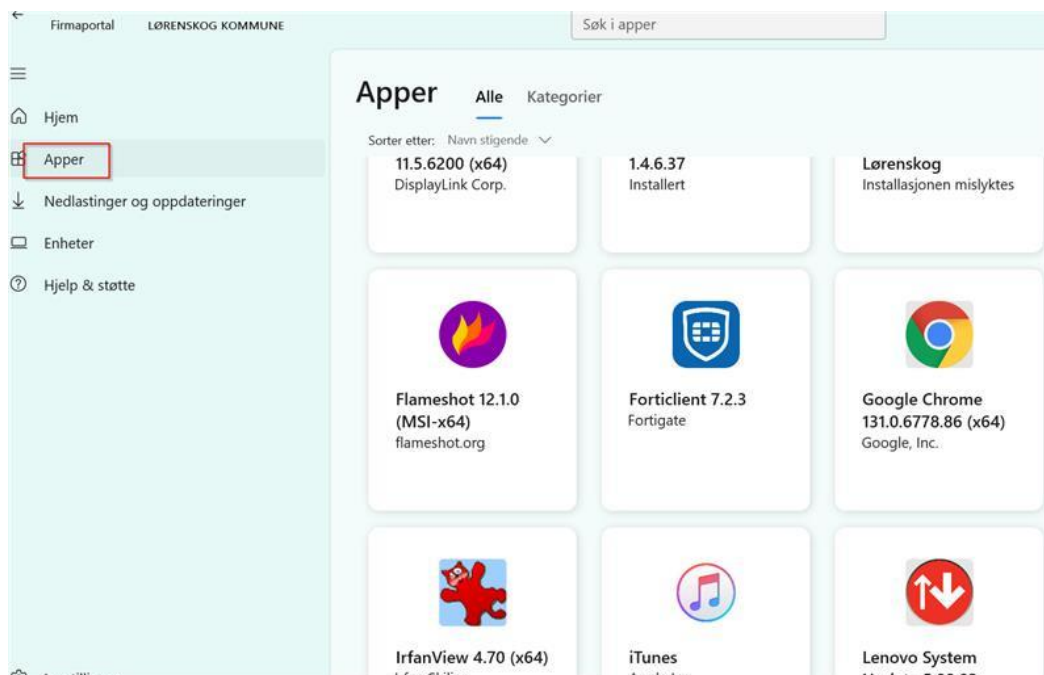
Firmaportal LØRENSKOG KOMMUNE

Søk i apper

Hjem

Apper

Nedlastinger og oppdateringer

Enheter

Hjelp & støtte

Apper

Alle

Kategorier

Sorter etter: Navn stigende

11.5.6200 (x64)
DisplayLink Corp.

1.4.6.37
Installert

Lørenskog
Installasjonen mislyktes

Flameshot 12.1.0 (MSI-x64)
flameshot.org

Forticlient 7.2.3
Fortigate

Google Chrome 131.0.6778.86 (x64)
Google, Inc.

IrfanView 4.70 (x64)
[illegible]

iTunes
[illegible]

Lenovo System
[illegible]

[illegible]